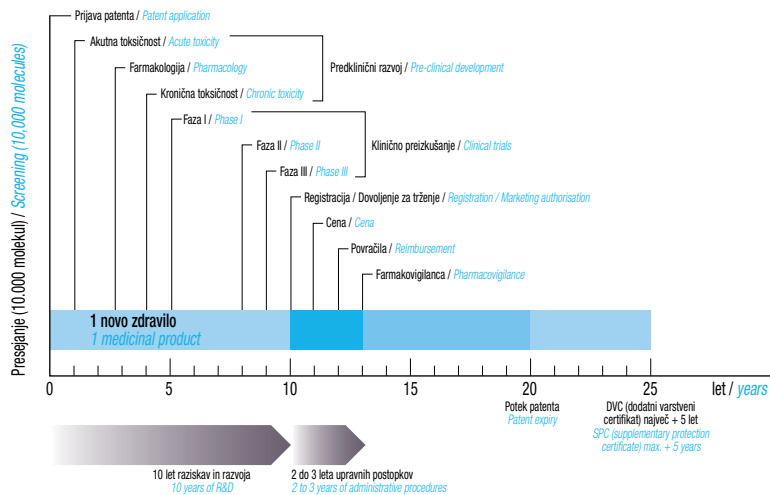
Presejanje (10.000 molekul) / Screening (10,000 molecules)

Prijava patenta / Patent application

Akutna toksičnost / Acute toxicity

Farmakologija / Pharmacology

Kronična toksičnost / Chronic toxicity

Predklinični razvoj / Pre-clinical development

Faza I / Phase I

Faza II / Phase II

Faza III / Phase III

Klinično preizkušanje / Clinical trials

Registracija / Dovoljenje za trženje / Registration / Marketing authorisation

Cena / Cena

Povračila / Reimbursement

Farmakovigilanca / Pharmacovigilance

1 novo zdravilo
1 medicinal product

0 5 10 15 20 25 let / years

Potek patenta
Patent expiry

DVC (dodatni varstveni certifikat) največ + 5 let
SPC (supplementary protection certificate) max. + 5 years

10 let raziskav in razvoja
10 years of R&D

2 do 3 leta upravnih postopkov
2 to 3 years of administrative procedures